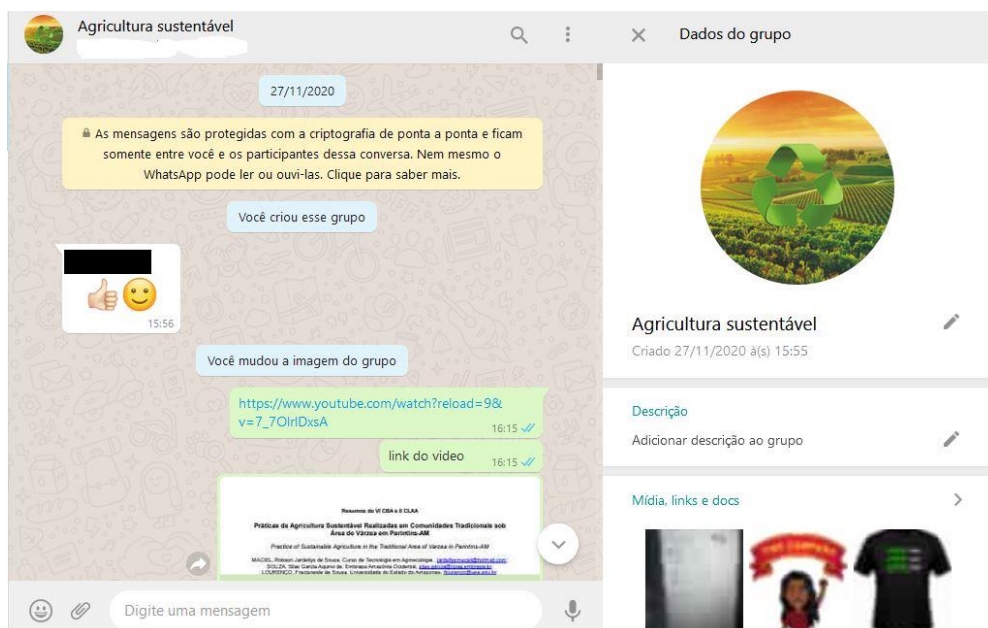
Agricultura sustentável

27/11/2020

As mensagens são protegidas com a criptografia de ponta a ponta e ficam somente entre você e os participantes dessa conversa. Nem mesmo o WhatsApp pode ler ou ouvi-las. Clique para saber mais.

Você criou esse grupo

👍🙂
15:56

Você mudou a imagem do grupo

https://www.youtube.com/watch?reload=9&v=7_7OlrIDxsA
16:15

link do video
16:15

Resumos do VI CBA e II CLAA

Práticas de Agricultura Sustentável Realizadas em Comunidades Tradicionais sob Área de Várzea em Parintins-AM

Practice of Sustainable Agriculture in the Traditional Area of Várzea in Parintins-AM

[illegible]

Digite uma mensagem

Dados do grupo

Agricultura sustentável
Criado 27/11/2020 à(s) 15:55

Descrição
Adicionar descrição ao grupo

Mídia, links e docs